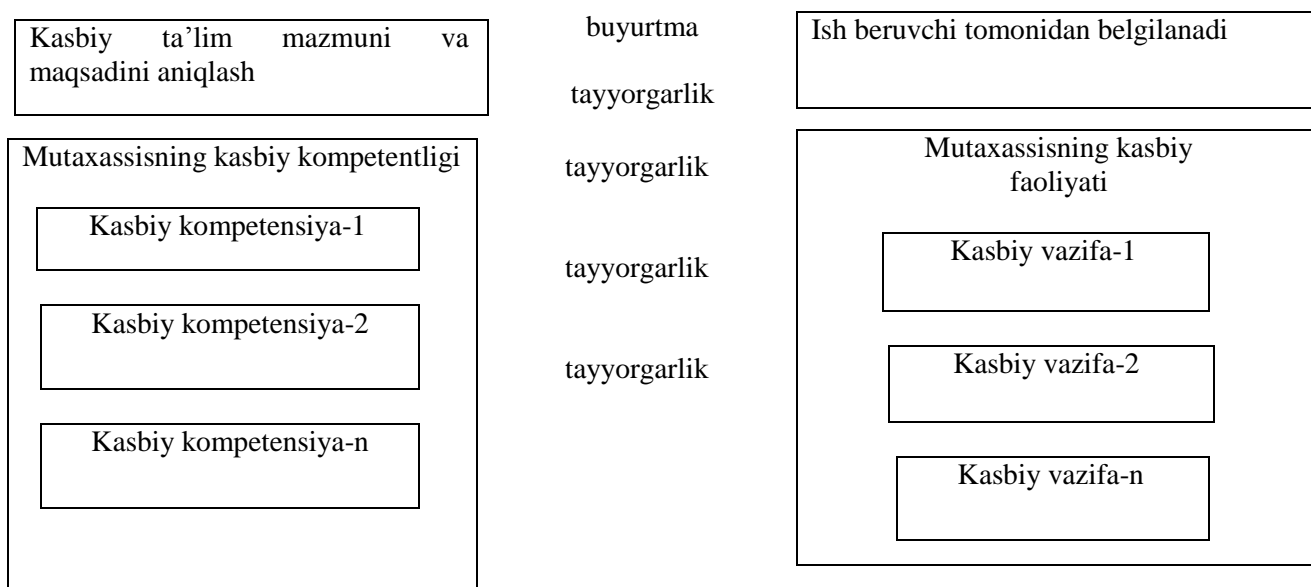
Kasbiy ta'lim mazmuni va maqsadini aniqlash

buyurtma

tayyorgarlik

Ish beruvchi tomonidan belgilanadi

Mutaxassisning kasbiy kompetentligi

Kasbiy kompetensiya-1

Kasbiy kompetensiya-2

Kasbiy kompetensiya-n

tayyorgarlik

tayyorgarlik

tayyorgarlik

Mutaxassisning kasbiy faoliyati

Kasbiy vazifa-1

Kasbiy vazifa-2

Kasbiy vazifa-n